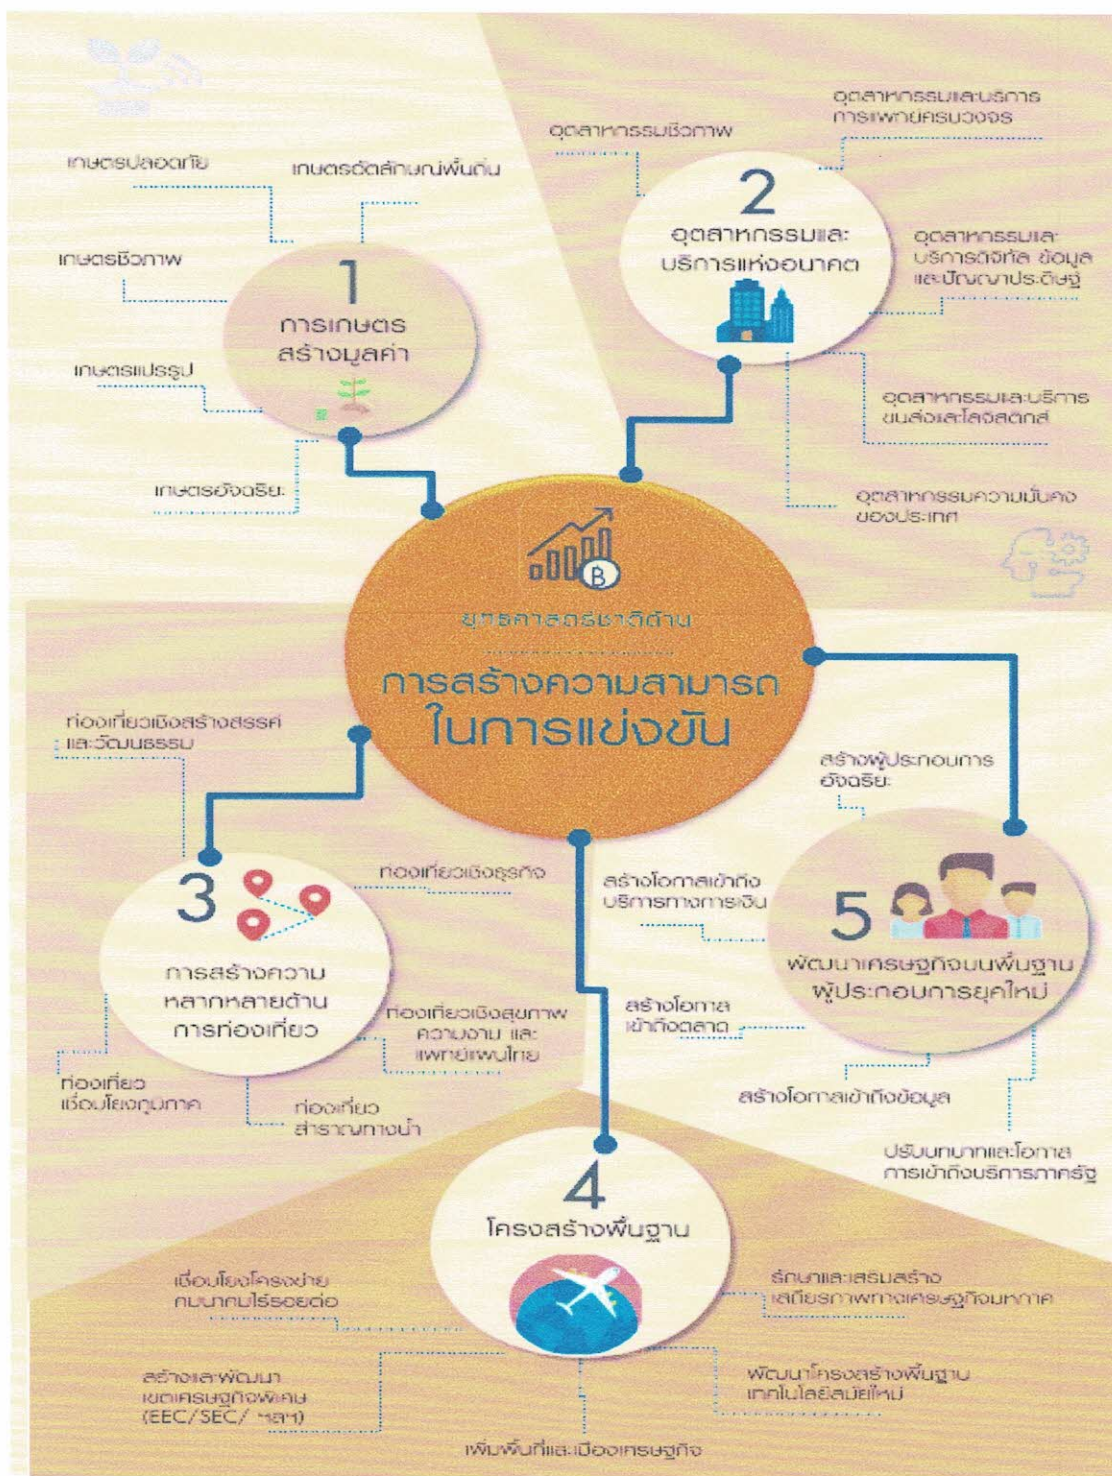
ยุทธศาสตร์ชาติด้าน

การสร้างความสามารถในการแข่งขัน

1
การเกษตรสร้างมูลค่า

เกษตรปลอดภัย

เกษตรอัตลักษณ์พื้นถิ่น

เกษตรชีวภาพ

เกษตรแปรรูป

เกษตรอัจฉริยะ

2
อุตสาหกรรมและบริการแห่งอนาคต

อุตสาหกรรมชีวภาพ

อุตสาหกรรมและบริการการแพทย์ครบวงจร

อุตสาหกรรมและบริการดิจิทัล ข้อมูล และปัญญาประดิษฐ์

อุตสาหกรรมและบริการขนส่งและโลจิสติกส์

อุตสาหกรรมความมั่นคงของประเทศ

3
การสร้างความหลากหลายด้านการท่องเที่ยว

ท่องเที่ยวเชิงสร้างสรรค์และวัฒนธรรม

ท่องเที่ยวเชิงธุรกิจ

ท่องเที่ยวเชิงสุขภาพ ความงาม และแพทย์แผนไทย

ท่องเที่ยวเชื่อมโยงภูมิภาค

ท่องเที่ยวสำราญทางน้ำ

4
โครงสร้างพื้นฐาน

เชื่อมโยงโครงข่ายคมนาคมไร้รอยต่อ

สร้างและพัฒนาเขตเศรษฐกิจพิเศษ (EEC/SEC/ ฯลฯ)

เพิ่มพื้นที่และเมืองเศรษฐกิจ

รักษาและเสริมสร้างเสถียรภาพทางเศรษฐกิจมหภาค

พัฒนาโครงสร้างพื้นฐานเทคโนโลยีสมัยใหม่

5
พัฒนาเศรษฐกิจบนพื้นฐานผู้ประกอบการยุคใหม่

สร้างผู้ประกอบการอัจฉริยะ

สร้างโอกาสเข้าถึงบริการทางการเงิน

สร้างโอกาสเข้าถึงตลาด

สร้างโอกาสเข้าถึงข้อมูล

ปรับบทบาทและโอกาสการเข้าถึงบริการภาครัฐ